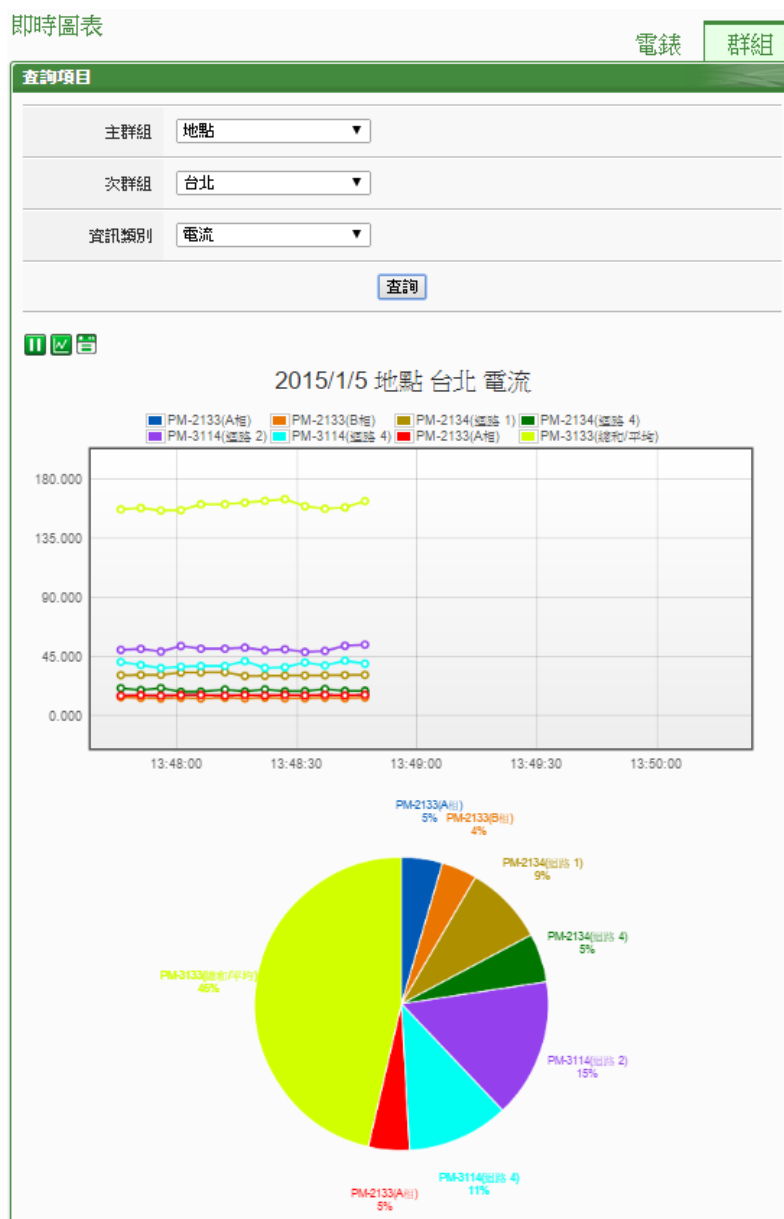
即時圖表

電錶 群組

查詢項目

| | |
|---|---|
| 主群組 | 地點 ▼ |
| 次群組 | 台北 ▼ |
| 資訊類別 | 電流 ▼ |

查詢

2015/1/5 地點 台北 電流

PM-2133(A相) PM-2133(B相) PM-2134(迴路 1) PM-2134(迴路 4) PM-3114(迴路 2) PM-3114(迴路 4) PM-2133(A相) PM-3133(總和/平均)

180.000
135.000
90.000
45.000
0.000

13:48:00 13:48:30 13:49:00 13:49:30 13:50:00

PM-2133(A相) 5%
PM-2133(B相) 4%
PM-2134(迴路 1) 9%
PM-2134(迴路 4) 5%
PM-3114(迴路 2) 15%
PM-3114(迴路 4) 11%
PM-2133(A相) 5%
PM-3133(總和/平均) 46%